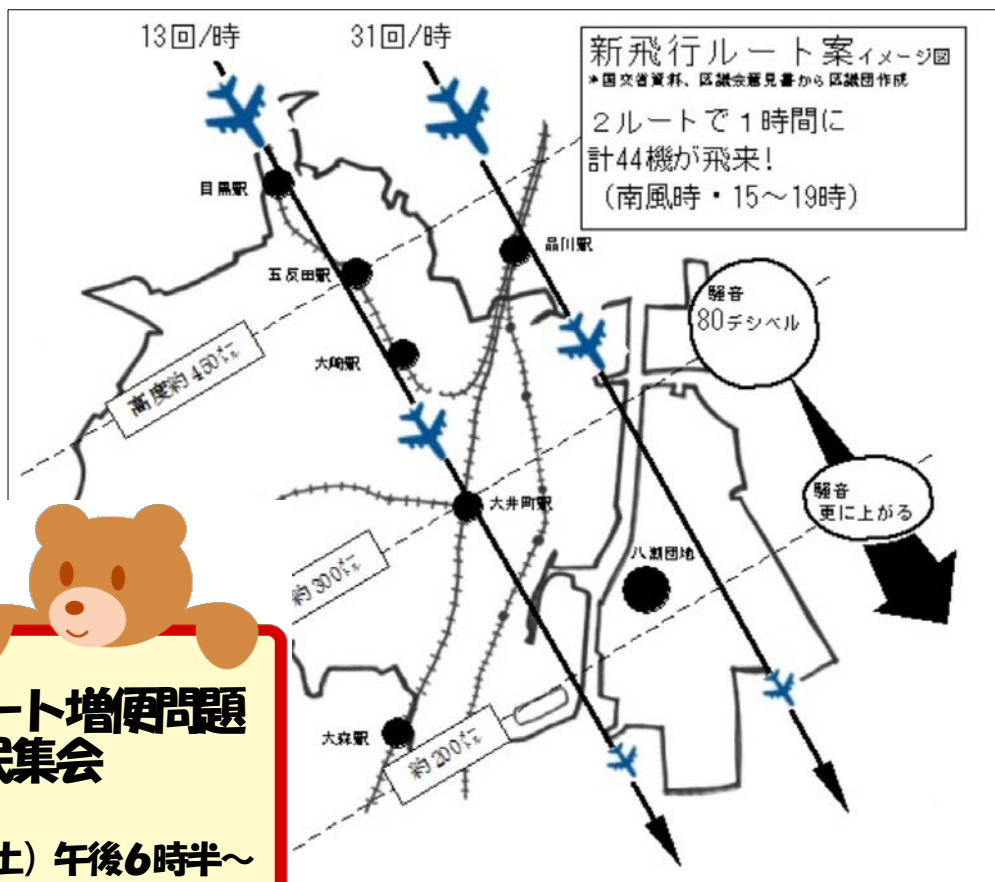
13回/時

31回/時

新飛行ルート案イメージ図
※国交省資料、区議会意見書から区議団作成

2ルートで1時間に
計44機が飛来！
（南風時・15～19時）

目黒駅

品川駅

五反田駅

大崎駅

騒音
80デシベル

高度約450㍍

大井町駅

騒音
更に上がる

八潮団地

約300㍍

ート増便問題
集会

大森駅

約200㍍

土）午後6時半～